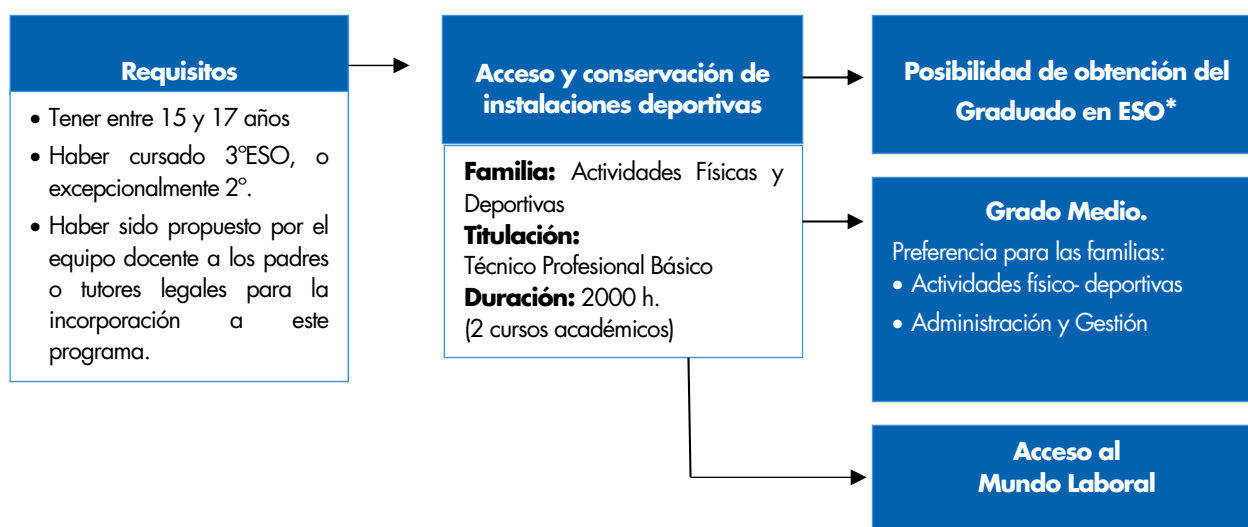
Requisitos

• Tener entre 15 y 17 años
• Haber cursado 3ºESO, o excepcionalmente 2º.
• Haber sido propuesto por el equipo docente a los padres o tutores legales para la incorporación a este programa.

Acceso y conservación de instalaciones deportivas

Familia: Actividades Físicas y Deportivas
Titulación:
Técnico Profesional Básico
Duración: 2000 h.
(2 cursos académicos)

Posibilidad de obtención del Graduado en ESO*

Grado Medio.
Preferencia para las familias:
• Actividades físico- deportivas
• Administración y Gestión

Acceso al Mundo Laboral